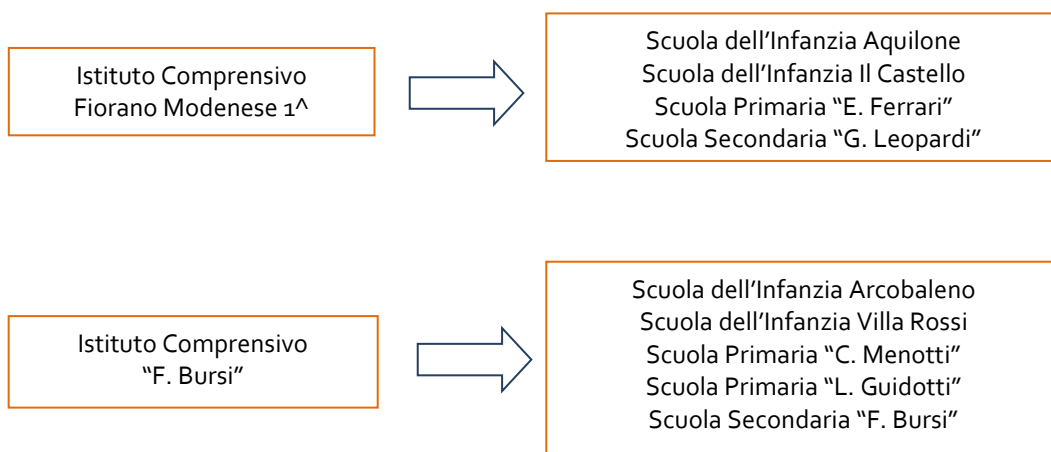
Istituto Comprensivo
Fiorano Modenese 1^

Scuola dell’Infanzia Aquilone
Scuola dell’Infanzia Il Castello
Scuola Primaria “E. Ferrari”
Scuola Secondaria “G. Leopardi”

Istituto Comprensivo
“F. Bursi”

Scuola dell’Infanzia Arcobaleno
Scuola dell’Infanzia Villa Rossi
Scuola Primaria “C. Menotti”
Scuola Primaria “L. Guidotti”
Scuola Secondaria “F. Bursi”